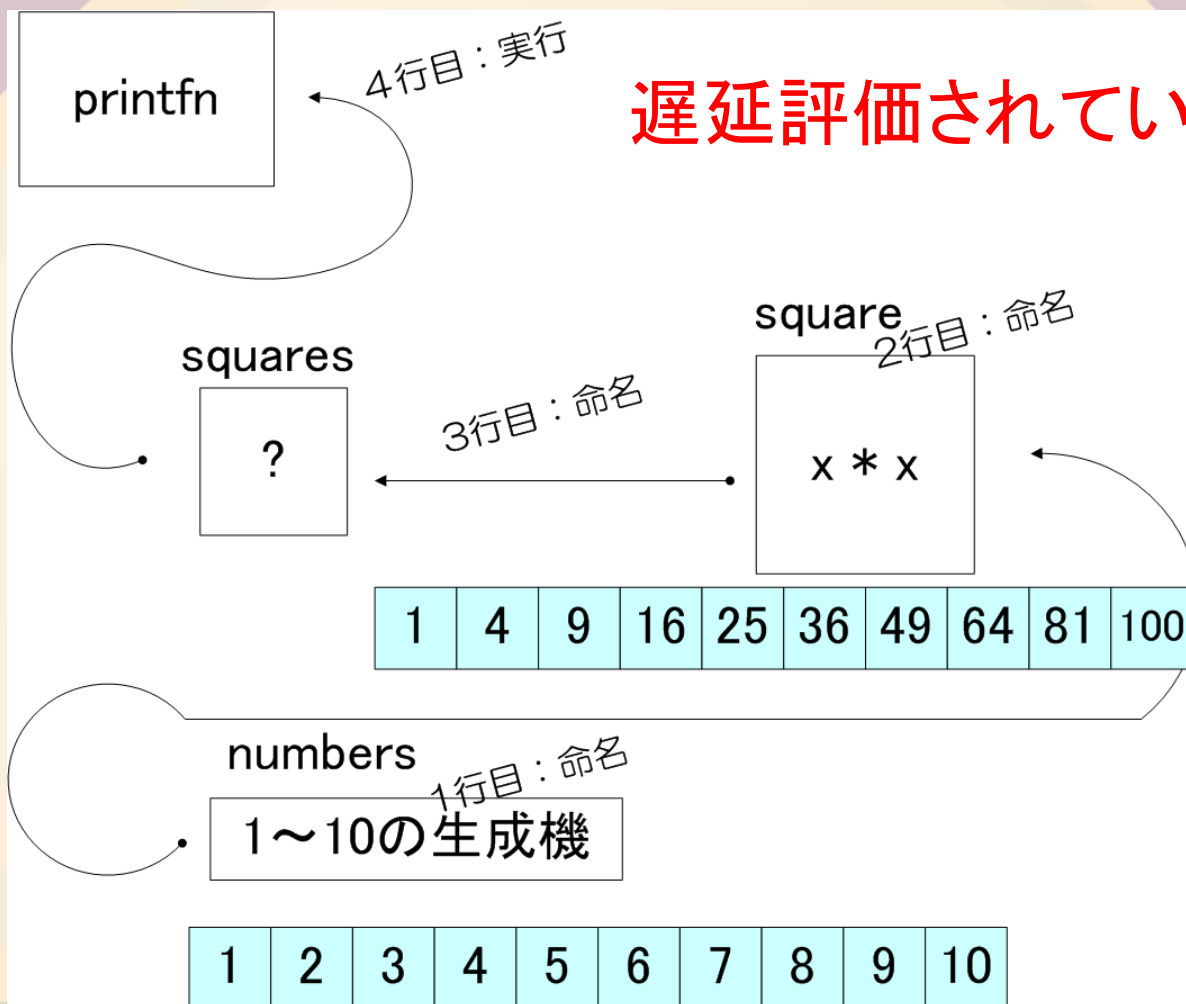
printfn

4行目：実行

遅延評価されてい

squares

?

3行目：命名

square

2行目：命名

x * x

| 1 | 4 | 9 | 16 | 25 | 36 | 49 | 64 | 81 | 100 |
|---|---|---|---|---|---|---|---|---|---|

numbers

1行目：命名

1～10の生成機

| 1 | 2 | 3 | 4 | 5 | 6 | 7 | 8 | 9 | 10 |
|---|---|---|---|---|---|---|---|---|---|